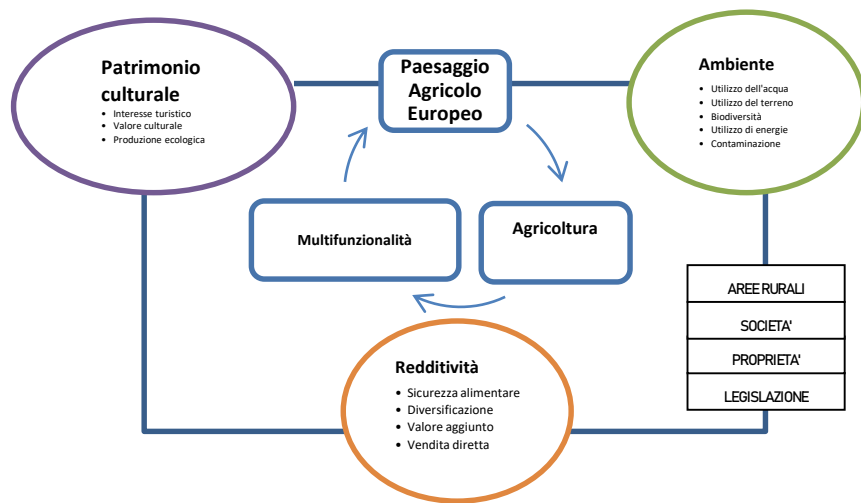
Patrimonio culturale
- Interesse turistico
- Valore culturale
- Produzione ecologica

Paesaggio Agricolo Europeo

Ambiente
- Utilizzo dell'acqua
- Utilizzo del terreno
- Biodiversità
- Utilizzo di energie
- Contaminazione

Multifunzionalità

Agricoltura

AREE RURALI
SOCIETA'
PROPRIETA'
LEGISLAZIONE

Redditività
- Sicurezza alimentare
- Diversificazione
- Valore aggiunto
- Vendita diretta